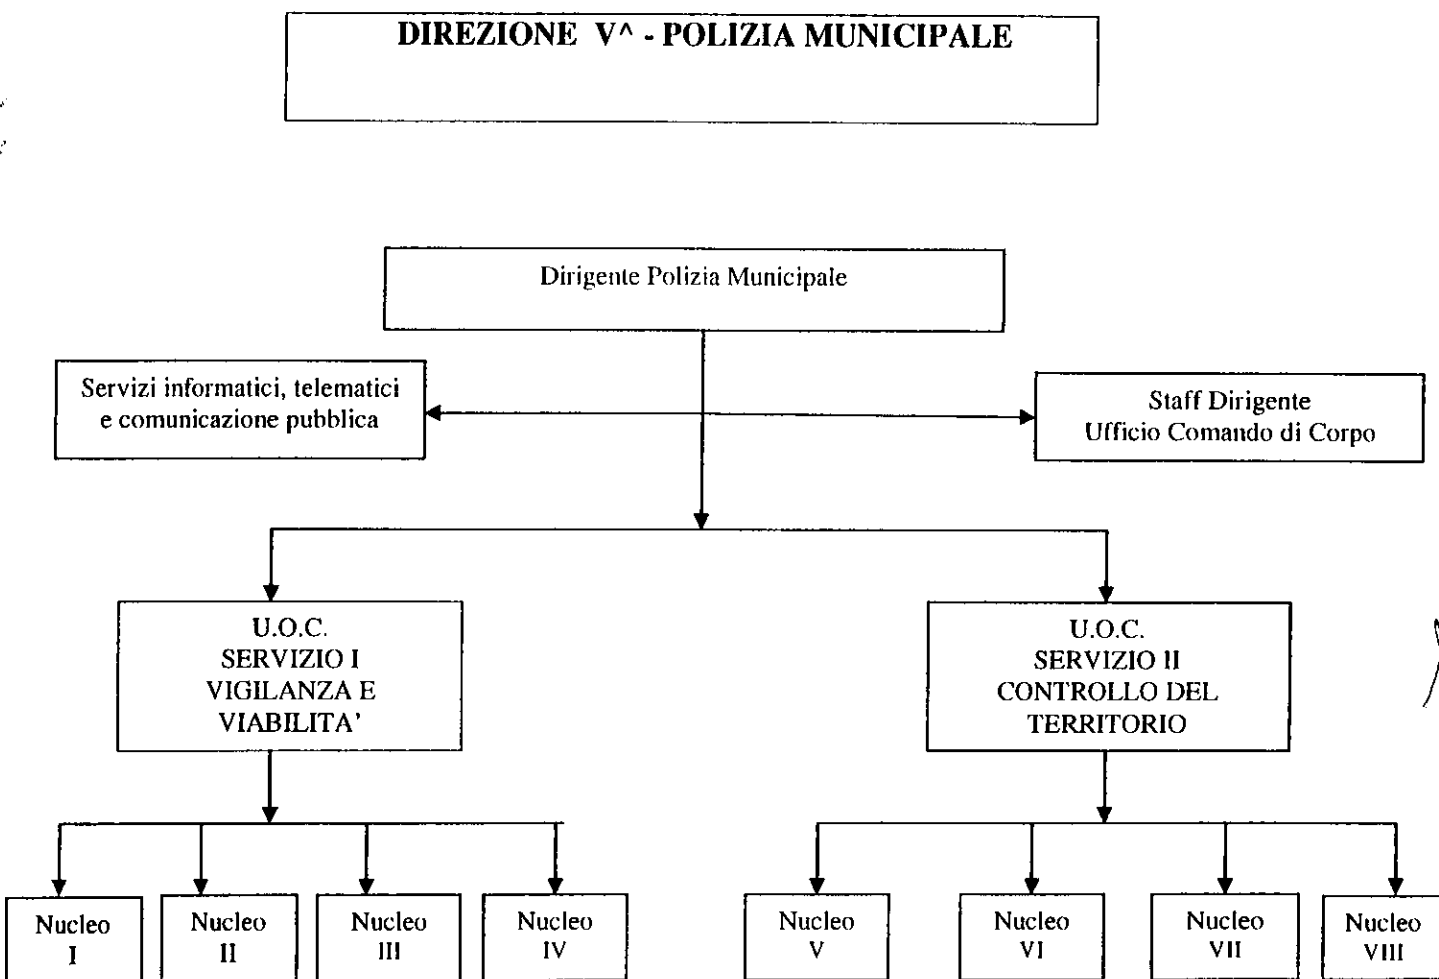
DIREZIONE V^ - POLIZIA MUNICIPALE

Dirigente Polizia Municipale

Servizi informatici, telematici e comunicazione pubblica

Staff Dirigente
Ufficio Comando di Corpo

U.O.C.
SERVIZIO I
VIGILANZA E VIABILITA'

U.O.C.
SERVIZIO II
CONTROLLO DEL TERRITORIO

Nucleo I

Nucleo II

Nucleo III

Nucleo IV

Nucleo V

Nucleo VI

Nucleo VII

Nucleo VIII